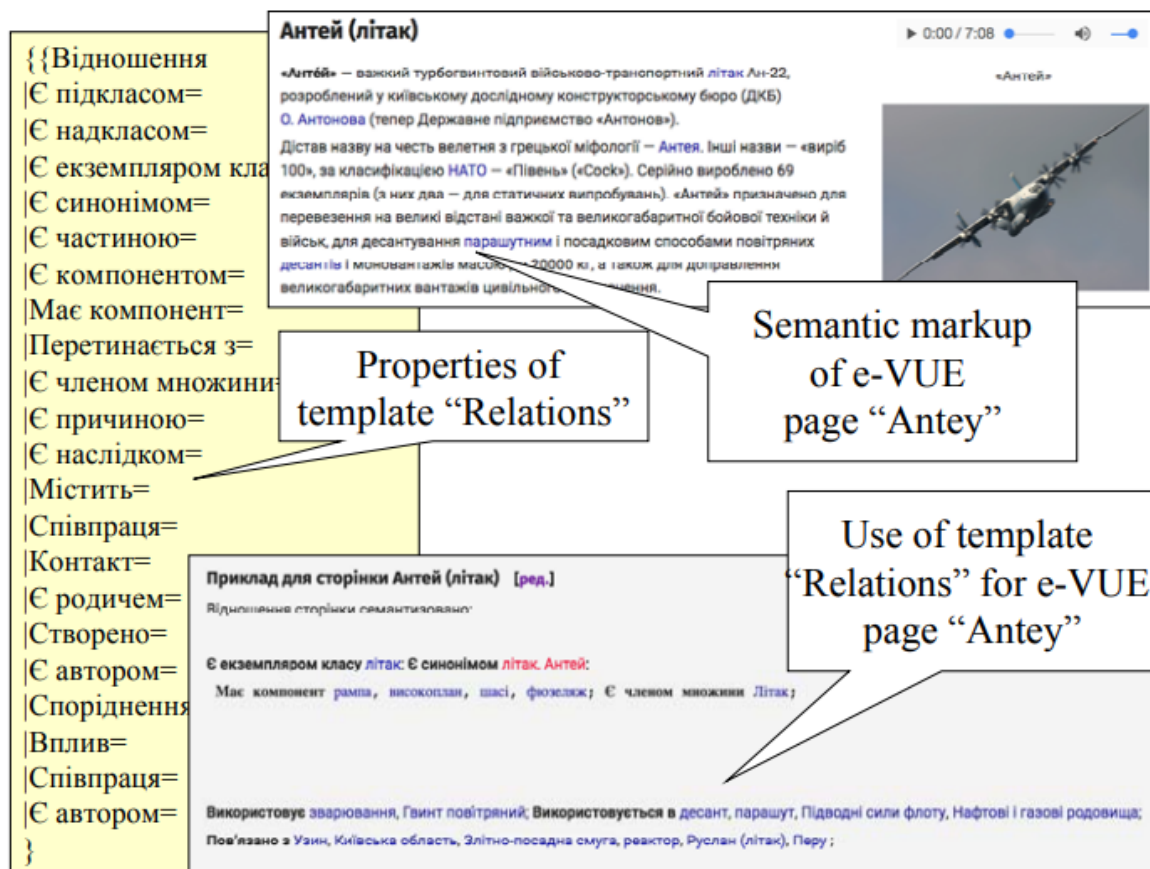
{{Відношення
|Є підкласом=
|Є надкласом=
|Є екземпляром кла
|Є синонімом=
|Є частиною=
|Є компонентом=
|Має компонент=
|Перетинається з=
|Є членом множини
|Є причиною=
|Є наслідком=
|Містить=
|Співпраця=
|Контакт=
|Є родичем=
|Створено=
|Є автором=
|Споріднення
|Вплив=
|Співпраця=
|Є автором=
}

Антей (літак)

▶ 0:00 / 7:08

«Антей»

«Анте́й» — важкий турбогвинтовий військово-транспортний літак Ан-22, розроблений у київському дослідному конструкторському бюро (ДКБ) О. Антонова (тепер Державне підприємство «Антонов»).

Дістав назву на честь велетня з грецької міфології — Антея. Інші назви — «виріб 100», за класифікацією НАТО — «Півень» («Cock»). Серійно вироблено 69 екземплярів (з них два — для статичних випробувань). «Антей» призначено для перевезення на великі відстані важкої та великогабаритної бойової техніки й військ, для десантування парашутним і посадковим способами повітряних десантів і моновантажів масою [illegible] 20000 кг, а також для доправлення великогабаритних вантажів цивільного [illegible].

Semantic markup of e-VUE page “Antey”

Properties of template “Relations”

Use of template “Relations” for e-VUE page “Antey”

Приклад для сторінки Антей (літак) [ред.]

Відношення сторінки семантизовано:

Є екземпляром класу літак; Є синонімом літак. Антей;

Має компонент рампа, високоплан, шасі, фюзеляж; Є членом множини Літак;

Використовує зварювання, Гвинт повітряний; Використовується в десант, парашут, Підводні сили флоту, Нафтові і газові родовища;

Пов'язано з Узин, Київська область, Злітно-посадна смуга, реактор, Руслан (літак), Перу ;